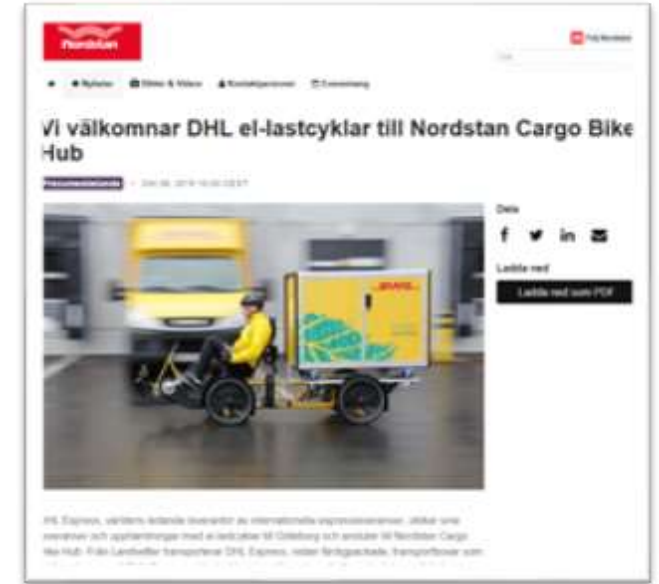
Nordstan

Följ Nordstan

Nyheter Bilder & Videos Kontaktpersoner Evenemang

Vi välkomnar DHL el-lastcyklar till Nordstan Cargo Bike Hub

Pressmeddelande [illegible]

DHL

Dela

Ladda ned

Ladda ned som PDF

DHL Express, världens ledande leverantör av internationella expresstjänster, utökar sina tjänster och upphämtningar med el-lastcyklar till Göteborg och ansluter till Nordstan Cargo Bike Hub. Från Landvetter transporterar DHL Express, redan färdigpackade, transportboxar som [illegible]